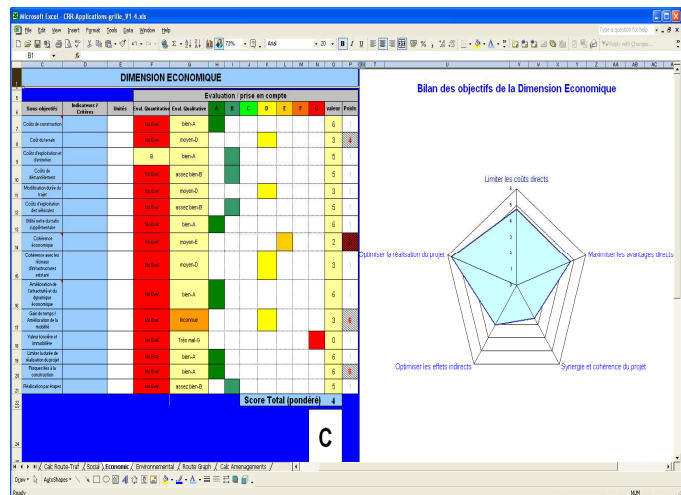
Microsoft Excel - CRR Applications grille_V1 4.xls

File Edit View Insert Format Tools Data Window Help

Type a question for help

B1

DIMENSION ECONOMIQUE

Evaluation / prise en compte

| Sous-objectifs | Indicateurs / Critères | Unités | Eval. Quantitative | Eval. Qualitative | A | B | C | D | E | F | G | valeur | Poids |
|---|---|---|---|---|---|---|---|---|---|---|---|---|---|
| Coûts de construction | | | ha Eval | bien-A | | | | | | | | 6 | |
| Coût du terrain | | | ha Eval | moyen-D | | | | | | | | 3 | |
| Coûts d'exploitation et d'entretien | | | B | bien-A | | | | | | | | 6 | |
| Coûts de démantèlement | | | ha Eval | assez bien-B | | | | | | | | 5 | |
| Modification du prix du trajet | | | ha Eval | moyen-D | | | | | | | | 3 | |
| Coûts d'exploitation des véhicules | | | ha Eval | assez bien-B | | | | | | | | 5 | |
| Utilité nette du trafic supplémentaire | | | ha Eval | bien-A | | | | | | | | 6 | |
| Cohérence économique | | | ha Eval | moyen-E | | | | | | | | 2 | |
| Cohérence avec les réseaux d'infrastructures existant | | | ha Eval | moyen-D | | | | | | | | 3 | |
| Amélioration de l'attractivité et du dynamique économique | | | ha Eval | bien-A | | | | | | | | 6 | |
| Gain de temps / Amélioration de la mobilité | | | ha Eval | Inconnue | | | | | | | | 3 | |
| Valeur foncière et immobilière | | | ha Eval | Très mal-G | | | | | | | | 0 | |
| Limiter la durée de réalisation du projet | | | ha Eval | bien-A | | | | | | | | 6 | |
| Risques liés à la construction | | | ha Eval | bien-A | | | | | | | | 6 | |
| Réalisation par étapes | | | ha Eval | assez bien-B | | | | | | | | 5 | |

Score Total (pondéré) 4

C

Bilan des objectifs de la Dimension Economique

Limiter les coûts directs
Maximiser les avantages directs
Synergie et cohérence du projet
Optimiser les effets indirects
Optimiser la réalisation du projet

6
5
4
3
2
1
0

Calc Route-Traf / Social / Economic / Environnemental / Route Graph / Calc Amenagements /

Draw AutoShapes

Ready NUM